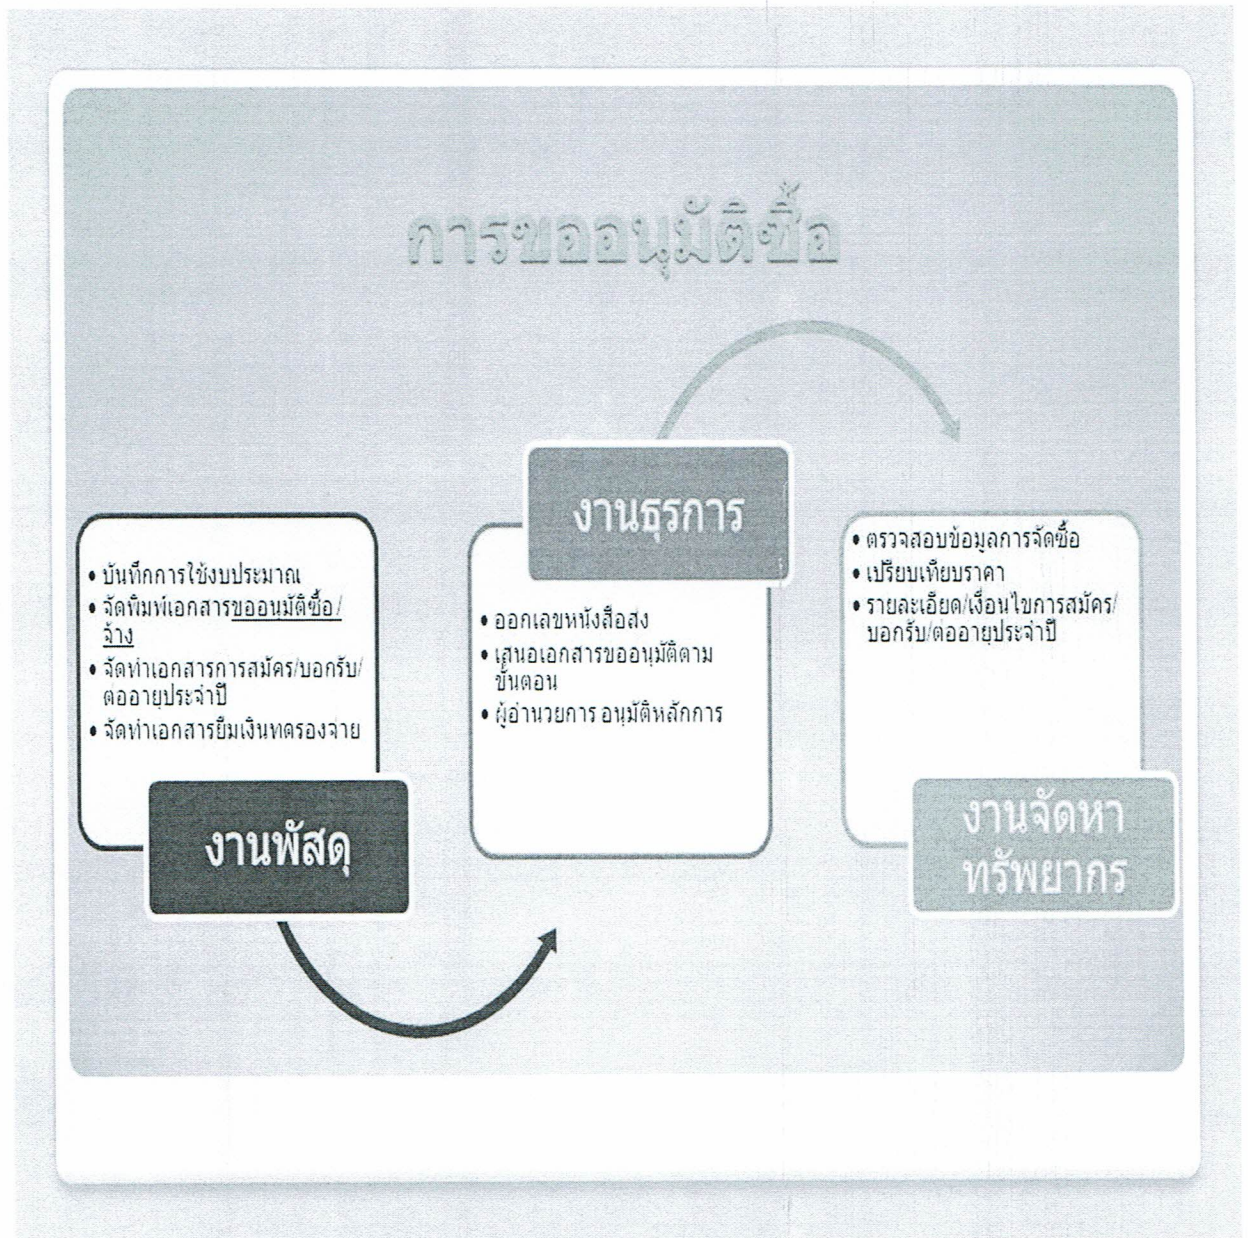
การขออนุมัติซื้อ

• บันทึกการใช้งบประมาณ
• จัดพิมพ์เอกสารขออนุมัติซื้อ/จ้าง
• จัดทำเอกสารการสมัคร/บอกรับ/ต่ออายุประจำปี
• จัดทำเอกสารยืมเงินทดรองจ่าย

งานพัสดุ

งานธุรการ

• ออกเลขหนังสือส่ง
• เสนอเอกสารขออนุมัติตามขั้นตอน
• ผู้อำนวยการ อนุมัติหลักการ

• ตรวจสอบข้อมูลการจัดซื้อ
• เปรียบเทียบราคา
• รายละเอียด/เงื่อนไขการสมัคร/บอกรับ/ต่ออายุประจำปี

งานจัดหาทรัพยากร